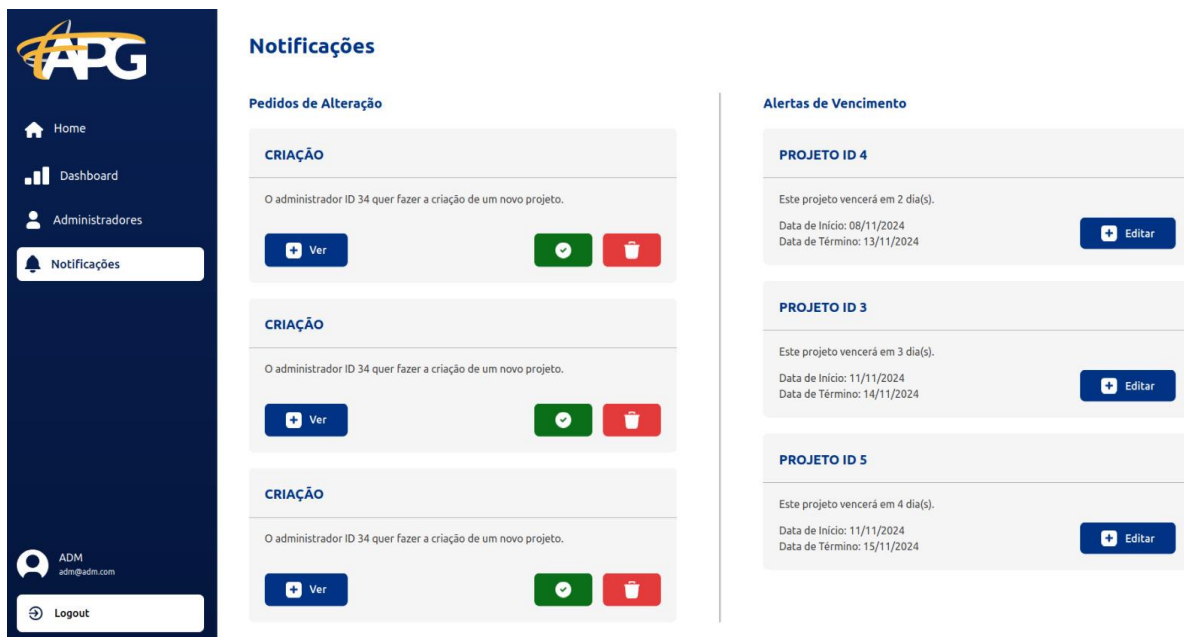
APG

Home

Dashboard

Administradores

Notificações

ADM
adm@adm.com

Logout

Notificações

Pedidos de Alteração

CRIAÇÃO

O administrador ID 34 quer fazer a criação de um novo projeto.

Ver

CRIAÇÃO

O administrador ID 34 quer fazer a criação de um novo projeto.

Ver

CRIAÇÃO

O administrador ID 34 quer fazer a criação de um novo projeto.

Ver

Alertas de Vencimento

PROJETO ID 4

Este projeto vencerá em 2 dia(s).

Data de Início: 08/11/2024
Data de Término: 13/11/2024

Editar

PROJETO ID 3

Este projeto vencerá em 3 dia(s).

Data de Início: 11/11/2024
Data de Término: 14/11/2024

Editar

PROJETO ID 5

Este projeto vencerá em 4 dia(s).

Data de Início: 11/11/2024
Data de Término: 15/11/2024

Editar